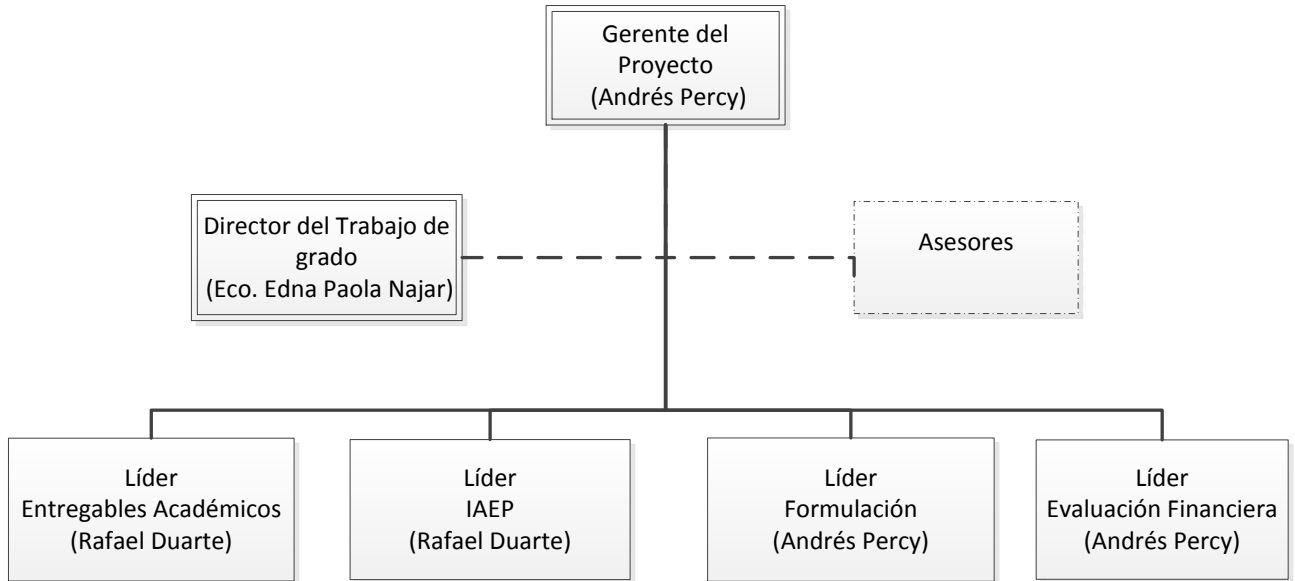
Gerente del Proyecto
(Andrés Percy)

Director del Trabajo de grado
(Eco. Edna Paola Najar)

Asesores

Líder
Entregables Académicos
(Rafael Duarte)

Líder
IAEP
(Rafael Duarte)

Líder
Formulación
(Andrés Percy)

Líder
Evaluación Financiera
(Andrés Percy)